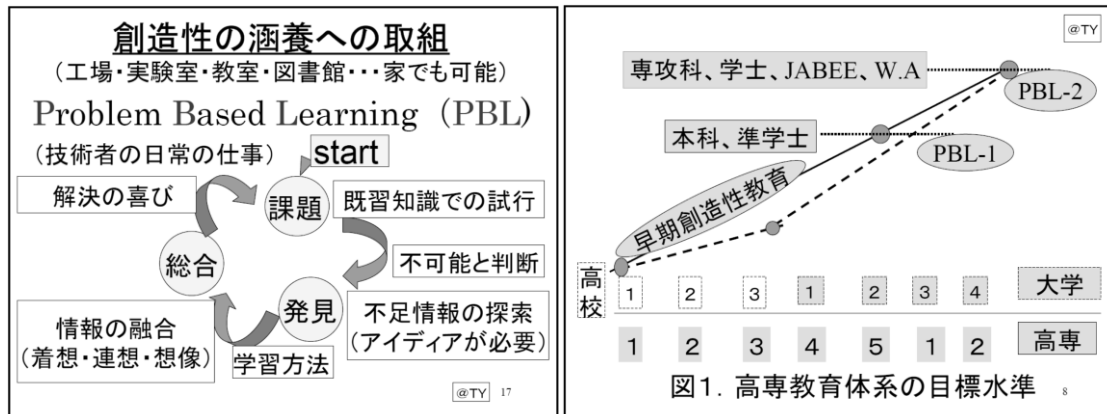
創造性の涵養への取組
（工場・実験室・教室・図書館・・・家でも可能）
Problem Based Learning（PBL）
（技術者の日常の仕事）
start
解決の喜び
課題
既習知識での試行
不可能と判断
総合
発見
不足情報の探索
（アイディアが必要）
情報の融合
（着想・連想・想像）
学習方法
@TY 17

@TY
専攻科、学士、JABEE、W.A
PBL-2
本科、準学士
PBL-1
早期創造性教育
高校
1 2 3 1 2 3 4
大学
1 2 3 4 5 1 2
高専
図1. 高専教育体系の目標水準 8